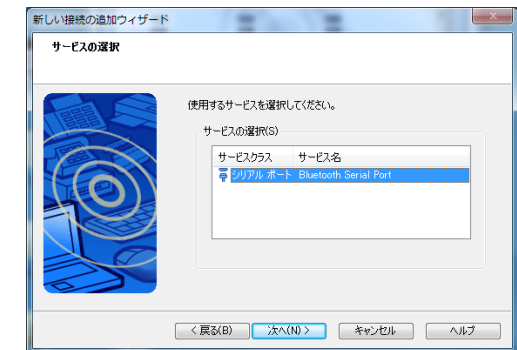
新しい接続の追加ウィザード

サービスの選択

使用するサービスを選択してください。

サービスの選択(S)

| サービスクラス | サービス名 |
|---|---|
| シリアル ポート | Bluetooth Serial Port |

< 戻る(B)　次へ(N) >　キャンセル　ヘルプ